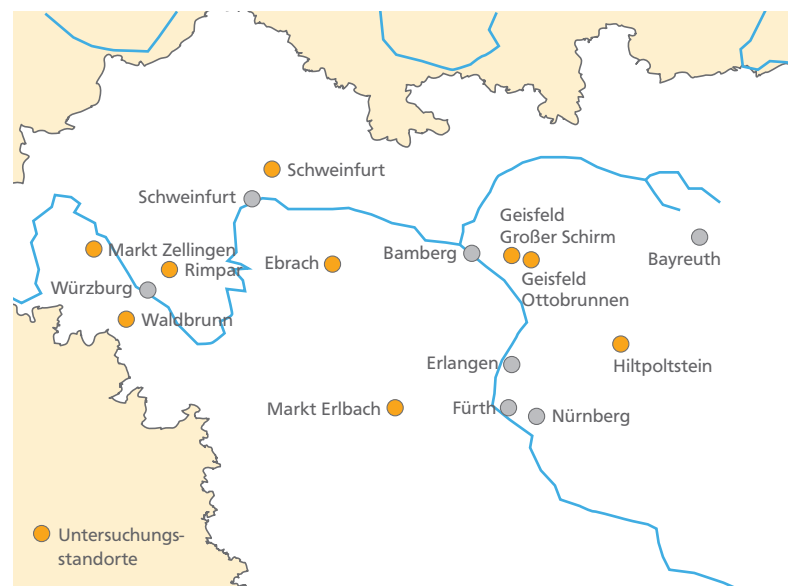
Schweinfurt
Schweinfurt
Markt Zellingen
Rimpar
Ebrach
Bamberg
Geisfeld
Großer Schirm
Bayreuth
Würzburg
Geisfeld
Ottobrunnen
Waldbrunn
Erlangen
Hiltpoltstein
Markt Erlbach
Fürth
Nürnberg
Untersuchungsstandorte